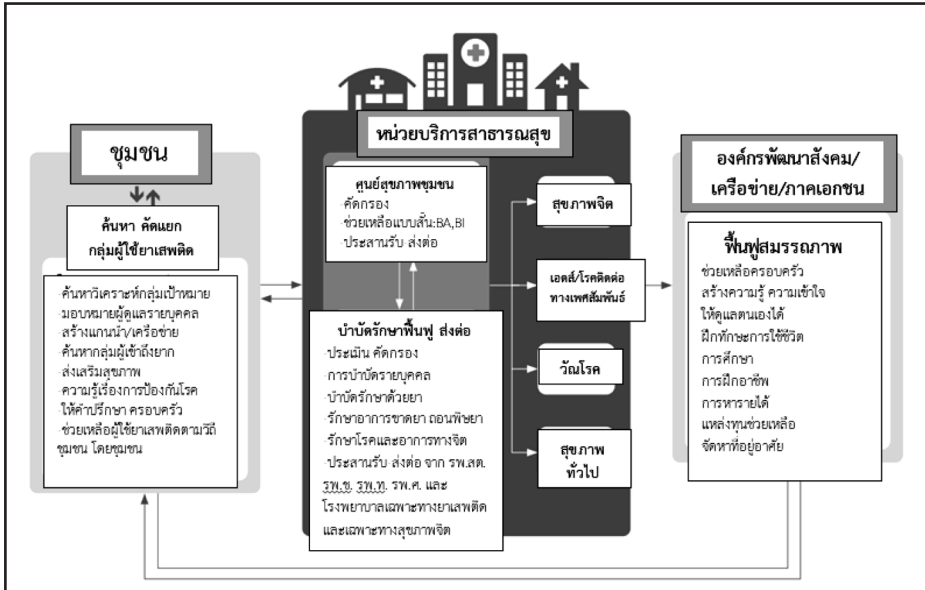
ชุมชน

ค้นหา คัดแยก กลุ่มผู้ใช้ยาเสพติด

ค้นหาวิเคราะห์กลุ่มเป้าหมาย
มอบหมายผู้ดูแลรายบุคคล
สร้างแกนนำ/เครือข่าย
ค้นหากลุ่มผู้เข้าถึงยาก
ส่งเสริมสุขภาพ
ความรู้เรื่องการป้องกันโรค
ให้คำปรึกษา ครอบครัว
ช่วยเหลือผู้ใช้ยาเสพติดตามวิถีชุมชน โดยชุมชน

หน่วยบริการสาธารณสุข

ศูนย์สุขภาพชุมชน
คัดกรอง
ช่วยเหลือแบบสั้น:BA,BI
ประสานรับ ส่งต่อ

บำบัดรักษาฟื้นฟู ส่งต่อ
ประเมิน คัดกรอง
การบำบัดรายบุคคล
บำบัดรักษาด้วยยา
รักษาอาการขาดยา ถอนพิษยา
รักษาโรคและอาการทางจิต
ประสานรับ ส่งต่อ จาก รพ.สต. รพ.ช. รพ.ท. รพ.ศ. และโรงพยาบาลเฉพาะทางยาเสพติดและเฉพาะทางสุขภาพจิต

สุขภาพจิต

เอดส์/โรคติดต่อทางเพศสัมพันธ์

วัณโรค

สุขภาพทั่วไป

องค์กรพัฒนาสังคม/เครือข่าย/ภาคเอกชน

ฟื้นฟูสมรรถภาพ
ช่วยเหลือครอบครัว
สร้างความรู้ ความเข้าใจ
ให้ดูแลตนเองได้
ฝึกทักษะการใช้ชีวิต
การศึกษา
การฝึกอาชีพ
การหารายได้
แหล่งทุนช่วยเหลือ
จัดหาที่อยู่อาศัย